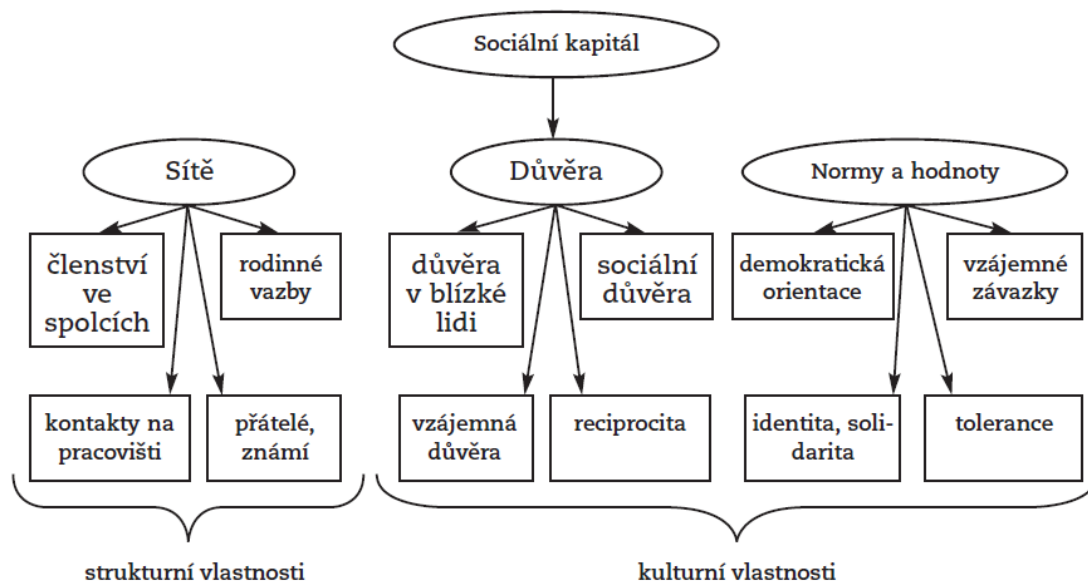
Sociální kapitál

Sítě

Důvěra

Normy a hodnoty

členství ve spolcích

rodinné vazby

důvěra v blízké lidi

sociální důvěra

demokratická orientace

vzájemné závazky

kontakty na pracovišti

přátelé, známí

vzájemná důvěra

reciprocita

identita, solidarita

tolerance

strukturní vlastnosti

kulturní vlastnosti